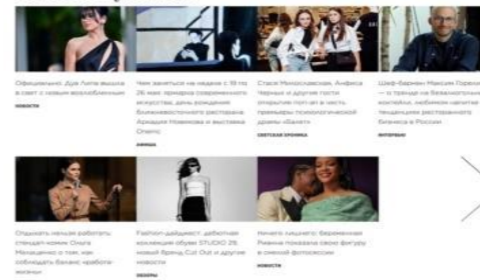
Официально!: Дуа Липа вышла в свет с новым возлюбленным
НОВОСТИ

Чем заняться на неделе с 19 по 26 мая: ярмарка современного искусства, день рождения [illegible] ресторана Аркадия Новикова и выставка Отелло
АФИША

Стася Милославская, Анфиса Чехова и другие гости открытия поп-ап в честь премьеры психологической драмы «Багет»
СВЕТСКАЯ ХРОНИКА

Шеф-бармен Максим Горюн — о тренде на безалкогольные коктейли, любимом напитке и тенденциях ресторанного бизнеса в России
ИНТЕРВЬЮ

Отдыхать нельзя работать: стендап-комик Ольга Малащенко о том, как соблюдать баланс «работа-жизнь»

Fashion-дайджест: дебютная коллекция обуви STUDIO 29, новый бренд Cut Out и другие новости
ОБЗОРЫ

Ничего лишнего: беременная Рианна показала свою фигуру в смелой фотосессии
НОВОСТИ